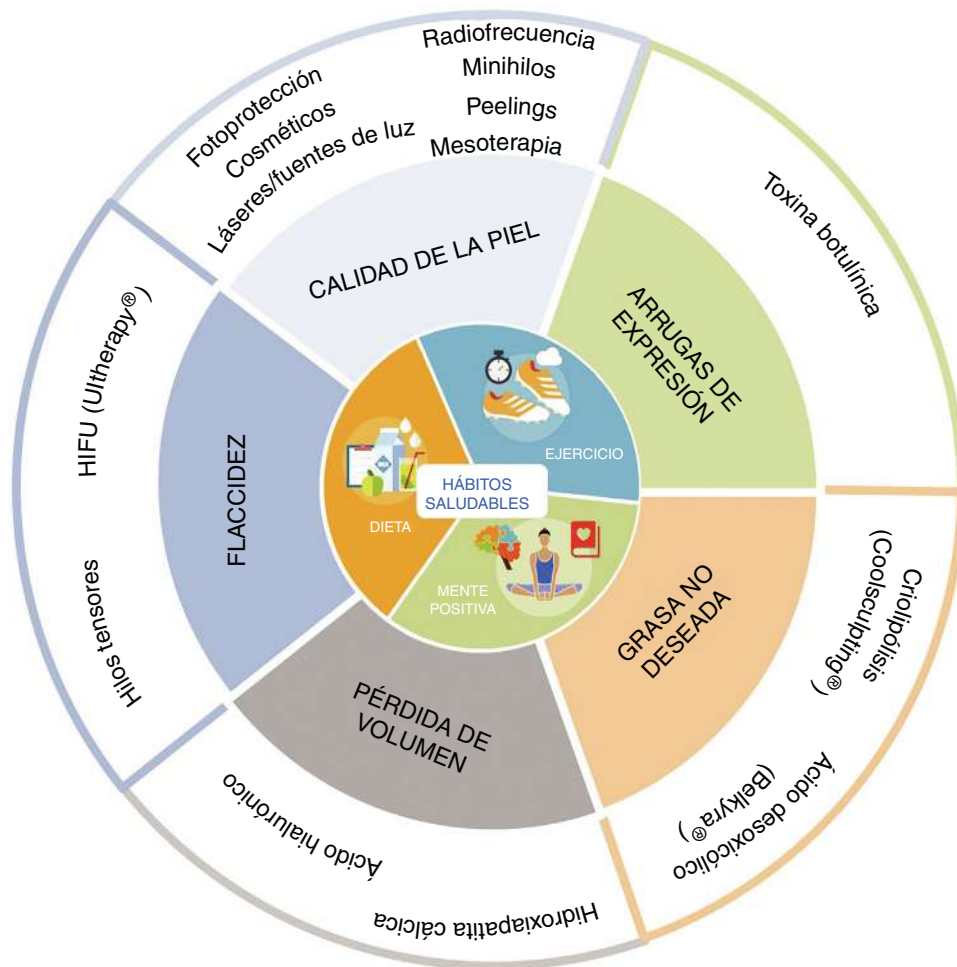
Radiofrecuencia
Minihilos
Peelings
Mesoterapia
Fotoprotección
Cosméticos
Láseres/fuentes de luz
CALIDAD DE LA PIEL
Toxina botulínica
ARRUGAS DE EXPRESIÓN
HIFU (Ultherapy®)
FLACCIDEZ
Hilos tensores
HÁBITOS SALUDABLES
DIETA
EJERCICIO
MENTE POSITIVA
GRASA NO DESEADA
Criolipólisis (Coolsculpting®)
Ácido desoxicólico (Belkyra®)
PÉRDIDA DE VOLUMEN
Ácido hialurónico
Hidroxiapatita cálcica